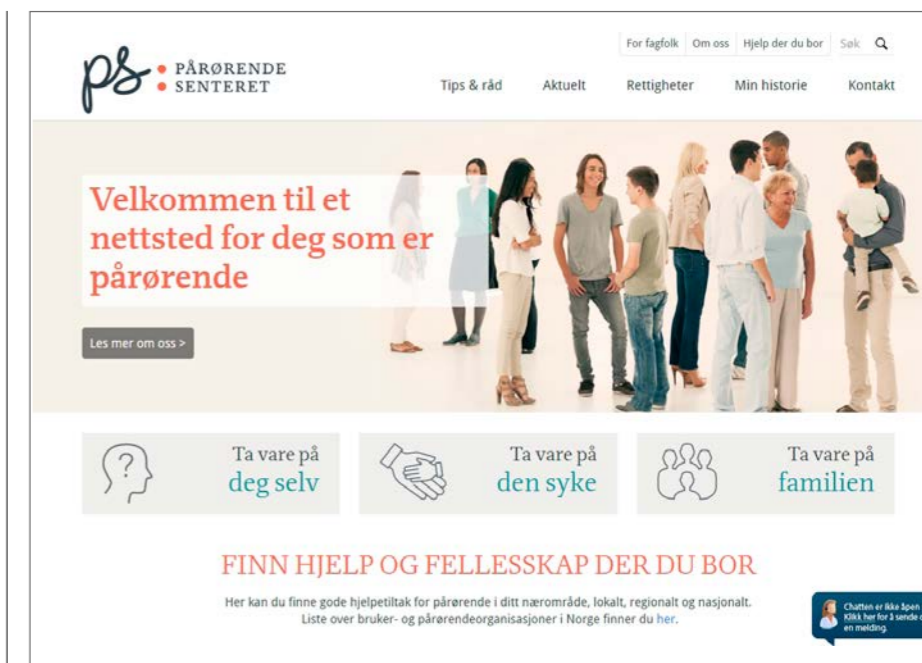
ps PÅRØRENDE SENTERET

For fagfolk | Om oss | Hjelp der du bor | Søk

Tips & råd | Aktuelt | Rettigheter | Min historie | Kontakt

Velkommen til et nettsted for deg som er pårørende

Les mer om oss >

Ta vare på deg selv

Ta vare på den syke

Ta vare på familien

FINN HJELP OG FELLESSKAP DER DU BOR

Her kan du finne gode hjelpetiltak for pårørende i ditt nærområde, lokalt, regionalt og nasjonalt. Liste over bruker- og pårørendeorganisasjoner i Norge finner du her.

Chatten er ikke åpen Klikk her for å sende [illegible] en melding.